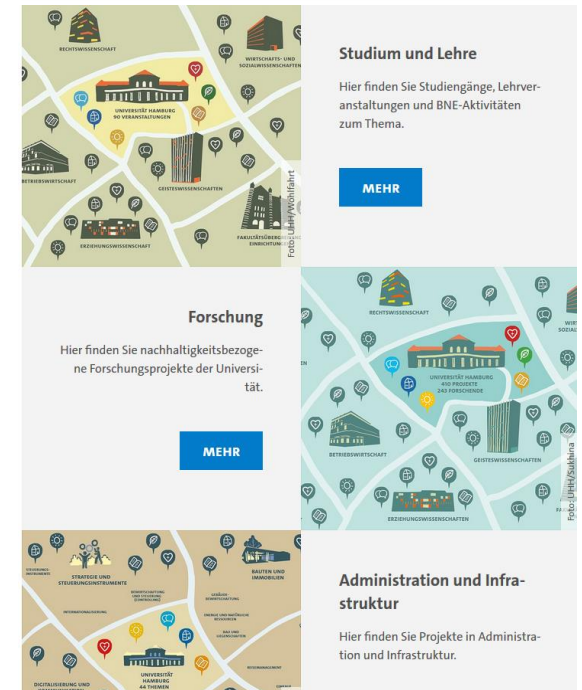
RECHTSWISSENSCHAFT

WIRTSCHAFTS- UND SOZIALWISSENSCHAFTEN

UNIVERSITÄT HAMBURG 90 VERANSTALTUNGEN

BETRIEBSWIRTSCHAFT

GEISTESWISSENSCHAFTEN

FAKULTÄTSÜBERGREIFENDE EINRICHTUNGEN

ERZIEHUNGSWISSENSCHAFT

Foto: UHH/Wohlfahrt

Studium und Lehre

Hier finden Sie Studiengänge, Lehrveranstaltungen und BNE-Aktivitäten zum Thema.

MEHR

Forschung

Hier finden Sie nachhaltigkeitsbezogene Forschungsprojekte der Universität.

MEHR

RECHTSWISSENSCHAFT

WIRT SOZIA

UNIVERSITÄT HAMBURG 410 PROJEKTE 245 FORSCHENDE

BETRIEBSWIRTSCHAFT

GEISTESWISSENSCHAFTEN

ERZIEHUNGSWISSENSCHAFTEN

Foto: UHH/Sukhina

STEUERUNGSINSTRUMENTE

STRATEGIE UND STEUERUNGSINSTRUMENTE

BAUTEN UND IMMOBILIEN

UNIVERSITÄT HAMBURG 44 THEMEN

DIGITALISIERUNG UND

Administration und Infrastruktur

Hier finden Sie Projekte in Administration und Infrastruktur.